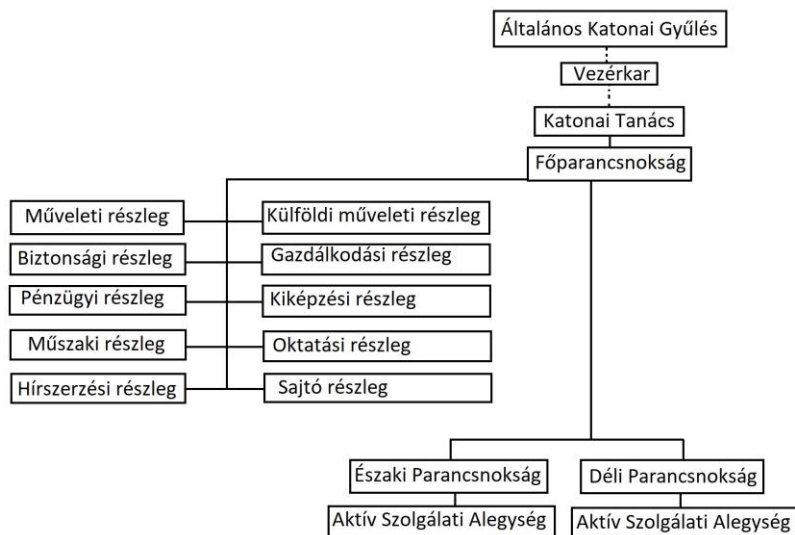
Általános Katonai Gyűlés
Vezérkar
Katonai Tanács
Főparancsnokság

Műveleti részleg
Külföldi műveleti részleg
Biztonsági részleg
Gazdálkodási részleg
Pénzügyi részleg
Kiképzési részleg
Műszaki részleg
Oktatási részleg
Hírszerzési részleg
Sajtó részleg

Északi Parancsnokság
Déli Parancsnokság
Aktív Szolgálati Alegység
Aktív Szolgálati Alegység